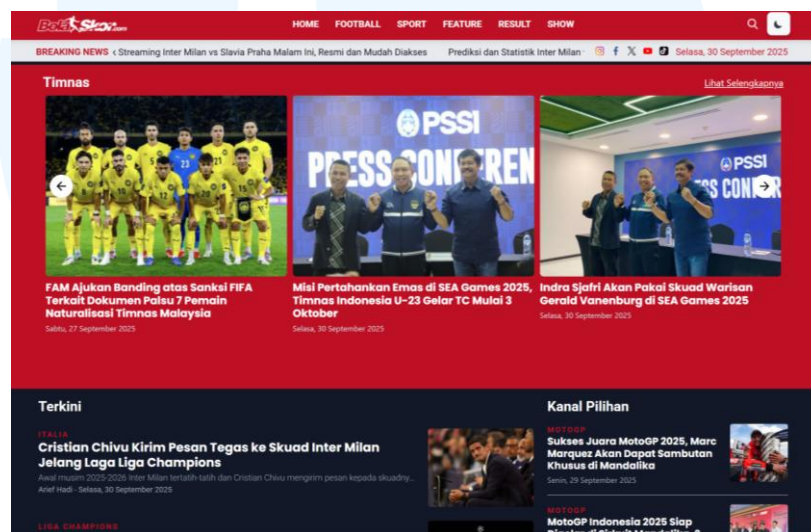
BolaSkor.com

HOME FOOTBALL SPORT FEATURE RESULT SHOW

BREAKING NEWS ‹ Streaming Inter Milan vs Slavia Praha Malam Ini, Resmi dan Mudah Diakses Prediksi dan Statistik Inter Milan

Selasa, 30 September 2025

Timnas

Lihat Selengkapnya

PSSI PRESS CONFEREN

PSSI PRESS CONFER

FAM Ajukan Banding atas Sanksi FIFA Terkait Dokumen Palsu 7 Pemain Naturalisasi Timnas Malaysia

Sabtu, 27 September 2025

Misi Pertahankan Emas di SEA Games 2025, Timnas Indonesia U-23 Gelar TC Mulai 3 Oktober

Selasa, 30 September 2025

Indra Sjafri Akan Pakai Skuad Warisan Gerald Vanenburg di SEA Games 2025

Selasa, 30 September 2025

Terkini

ITALIA

Cristian Chivu Kirim Pesan Tegas ke Skuad Inter Milan Jelang Laga Liga Champions

Awal musim 2025-2026 Inter Milan tertatih-tatih dan Cristian Chivu mengirim pesan kepada skuadny...

Arief Hadi - Selasa, 30 September 2025

LIGA CHAMPIONS

Kanal Pilihan

MOTOGP

Sukses Juara MotoGP 2025, Marc Marquez Akan Dapat Sambutan Khusus di Mandalika

Senin, 29 September 2025

MOTOGP

MotoGP Indonesia 2025 Siap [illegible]